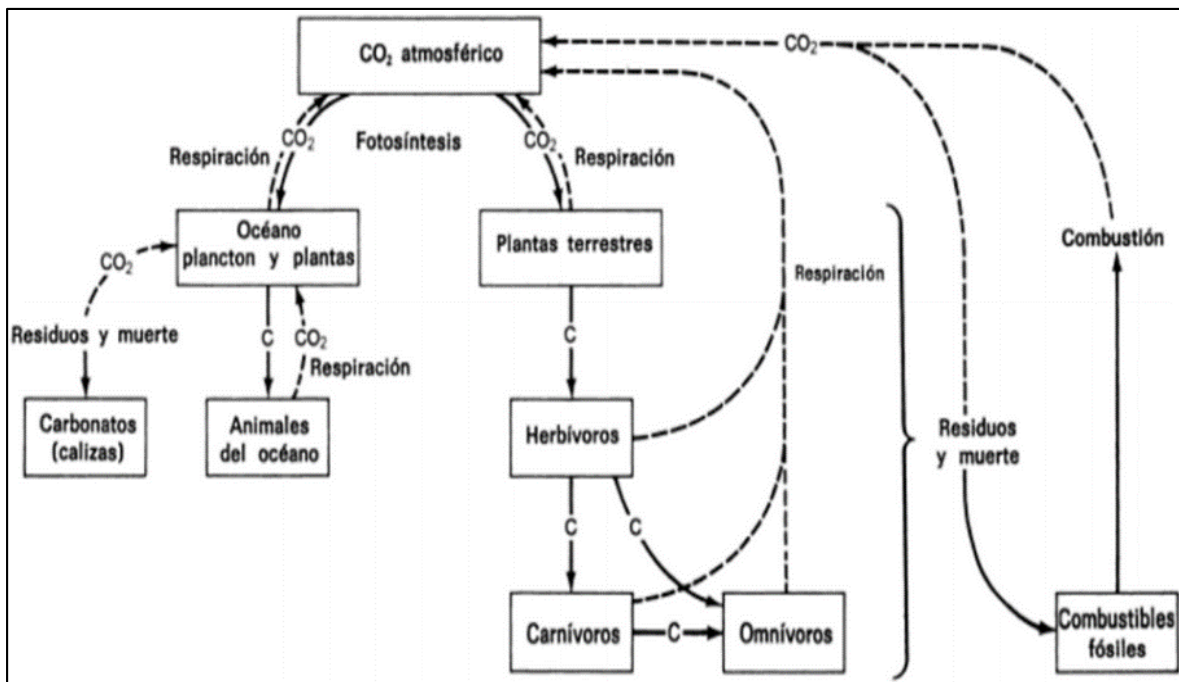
$CO_2$ atmosférico

$CO_2$

Respiración

$CO_2$

Fotosíntesis

$CO_2$

Respiración

Océano plancton y plantas

Plantas terrestres

Combustión

$CO_2$

Respiración

Residuos y muerte

C

$CO_2$

Respiración

C

Carbonatos (calizas)

Animales del océano

Herbívoros

Residuos y muerte

C

C

Carnívoros

C

Omnívoros

Combustibles fósiles